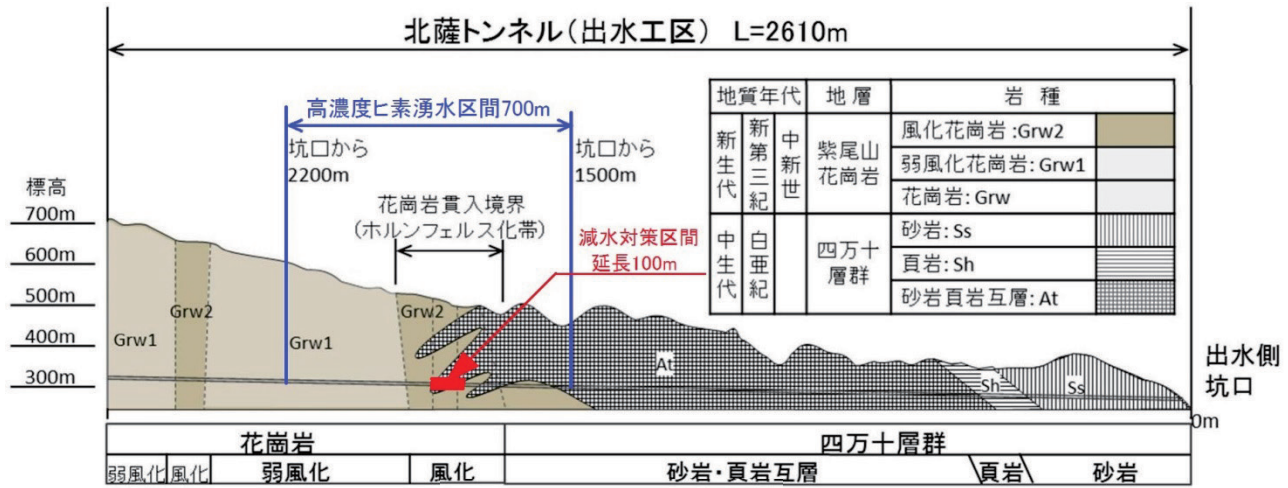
北薩トンネル（出水工区） L=2610m

高濃度ヒ素湧水区間700m

坑口から 2200m

坑口から 1500m

標高
700m
600m
500m
400m
300m

花崗岩貫入境界 (ホルンフェルス化帯)

減水対策区間 延長100m

| 地質年代 | | | 地層 | 岩 種 | |
|---|---|---|---|---|---|
| 新生代 | 新第三紀 | 中新世 | 紫尾山花崗岩 | 風化花崗岩:Grw2 | |
| | | | | 弱風化花崗岩:Grw1 | |
| | | | | 花崗岩:Grw | |
| 中生代 | 白亜紀 | | 四万十層群 | 砂岩:Ss | |
| | | | | 頁岩:Sh | |
| | | | | 砂岩頁岩互層:At | |

Grw1 Grw2 Grw1 Grw2 At Sh Ss

出水側 坑口

0m

| 花崗岩 | | | | 四万十層群 | | |
|---|---|---|---|---|---|---|
| 弱風化 | 風化 | 弱風化 | 風化 | 砂岩・頁岩互層 | 頁岩 | 砂岩 |